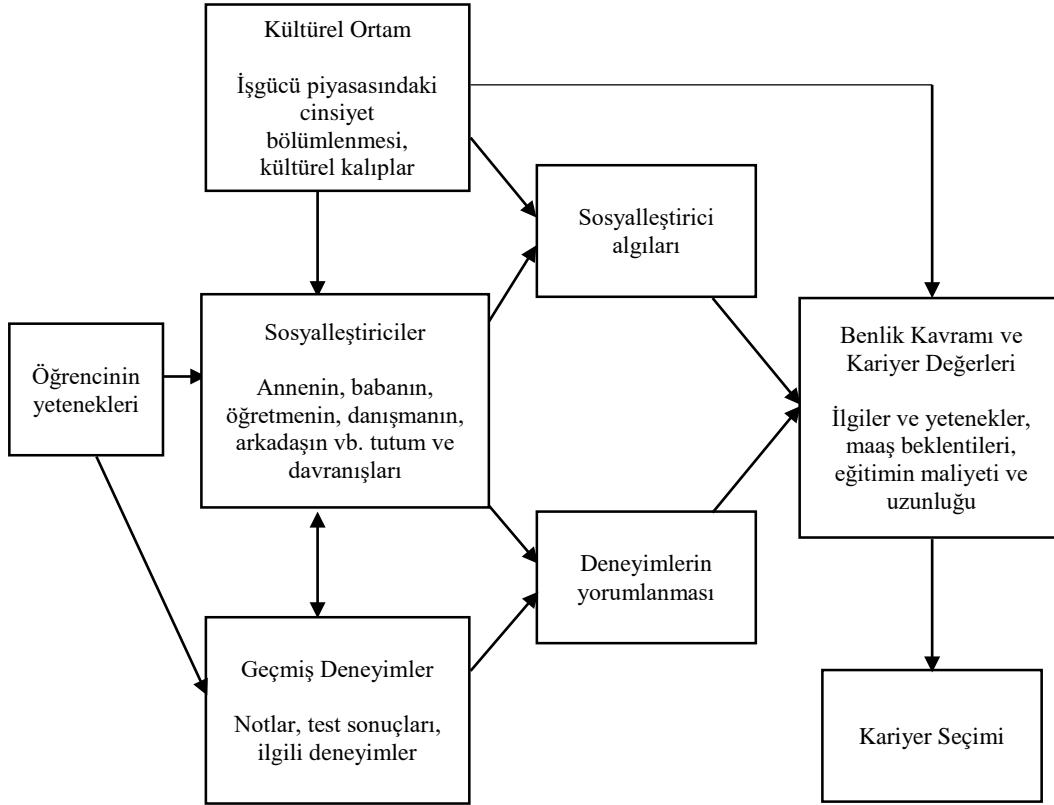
Kültürel Ortam

İşgücü piyasasındaki cinsiyet bölümlenmesi, kültürel kalıplar

Sosyalleştirici algıları

Öğrencinin yetenekleri

Sosyalleştiriciler

Annenin, babanın, öğretmenin, danışmanın, arkadaşın vb. tutum ve davranışları

Benlik Kavramı ve Kariyer Değerleri

İlgiler ve yetenekler, maaş beklentileri, eğitimin maliyeti ve uzunluğu

Deneyimlerin yorumlanması

Geçmiş Deneyimler

Notlar, test sonuçları, ilgili deneyimler

Kariyer Seçimi